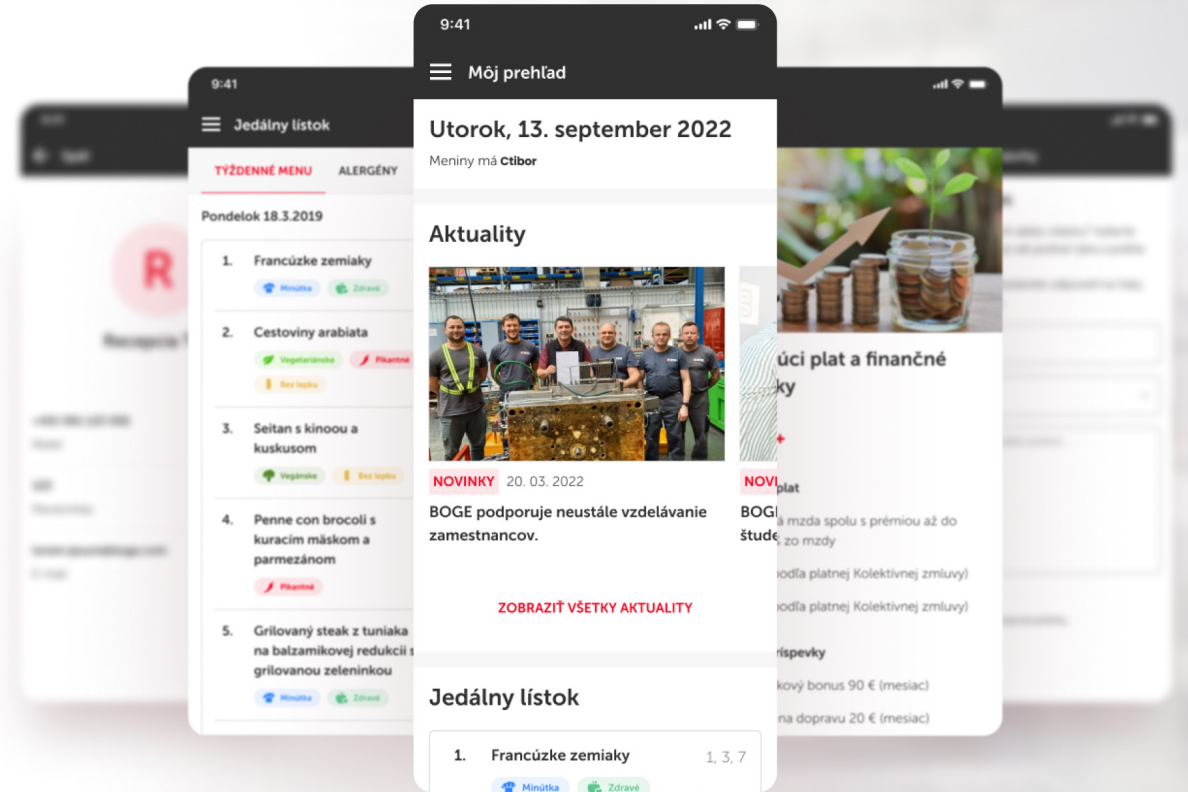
9:41

Jedálny lístok

TÝŽDENNÉ MENU

ALERGÉNY

Pondelok 18.3.2019

1. Francúzke zemiaky

Minútka

Zdravé

2. Cestoviny arabiata

Vegetariánske

Pikantné

Bez lepku

3. Seitan s kinoou a kuskusom

Vegánske

Bez lepku

4. Penne con brocoli s kuracím mäskom a parmezánom

Pikantné

5. Grilovaný steak z tuniaka na balzamikovej redukcii s grilovanou zeleninkou

Minútka

Zdravé

9:41

Môj prehľad

Utorok, 13. september 2022

Meniny má Ctibor

Aktuality

NOVINKY 20. 03. 2022

BOGE podporuje neustále vzdelávanie zamestnancov.

NOVI

BOGE

štude

ZOBRAZIŤ VŠETKY AKTUALITY

Jedálny lístok

1. Francúzke zemiaky 1, 3, 7

Minútka

Zdravé

úci plat a finančné

ky

plat

mzda spolu s prémiou až do

zo mzdy

podľa platnej Kolektívnej zmluvy)

podľa platnej Kolektívnej zmluvy)

rispevky

kový bonus 90 € (mesiac)

na dopravu 20 € (mesiac)

R

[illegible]